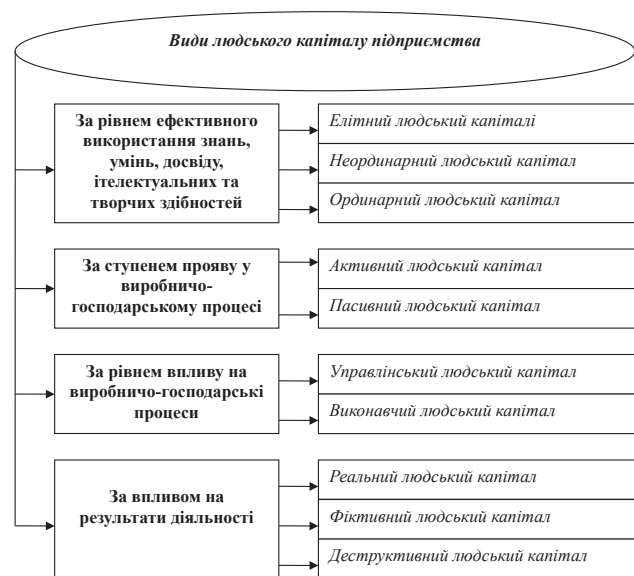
Види людського капіталу підприємства

За рівнем ефективного використання знань, умінь, досвіду, ітелектуальних та творчих здібностей

Елітний людський капіталі

Неординарний людський капітал

Ординарний людський капітал

За ступенем прояву у виробничо-господарському процесі

Активний людський капітал

Пасивний людський капітал

За рівнем впливу на виробничо-господарські процеси

Управлінський людський капітал

Виконавчий людський капітал

За впливом на результати діяльності

Реальний людський капітал

Фіктивний людський капітал

Деструктивний людський капітал